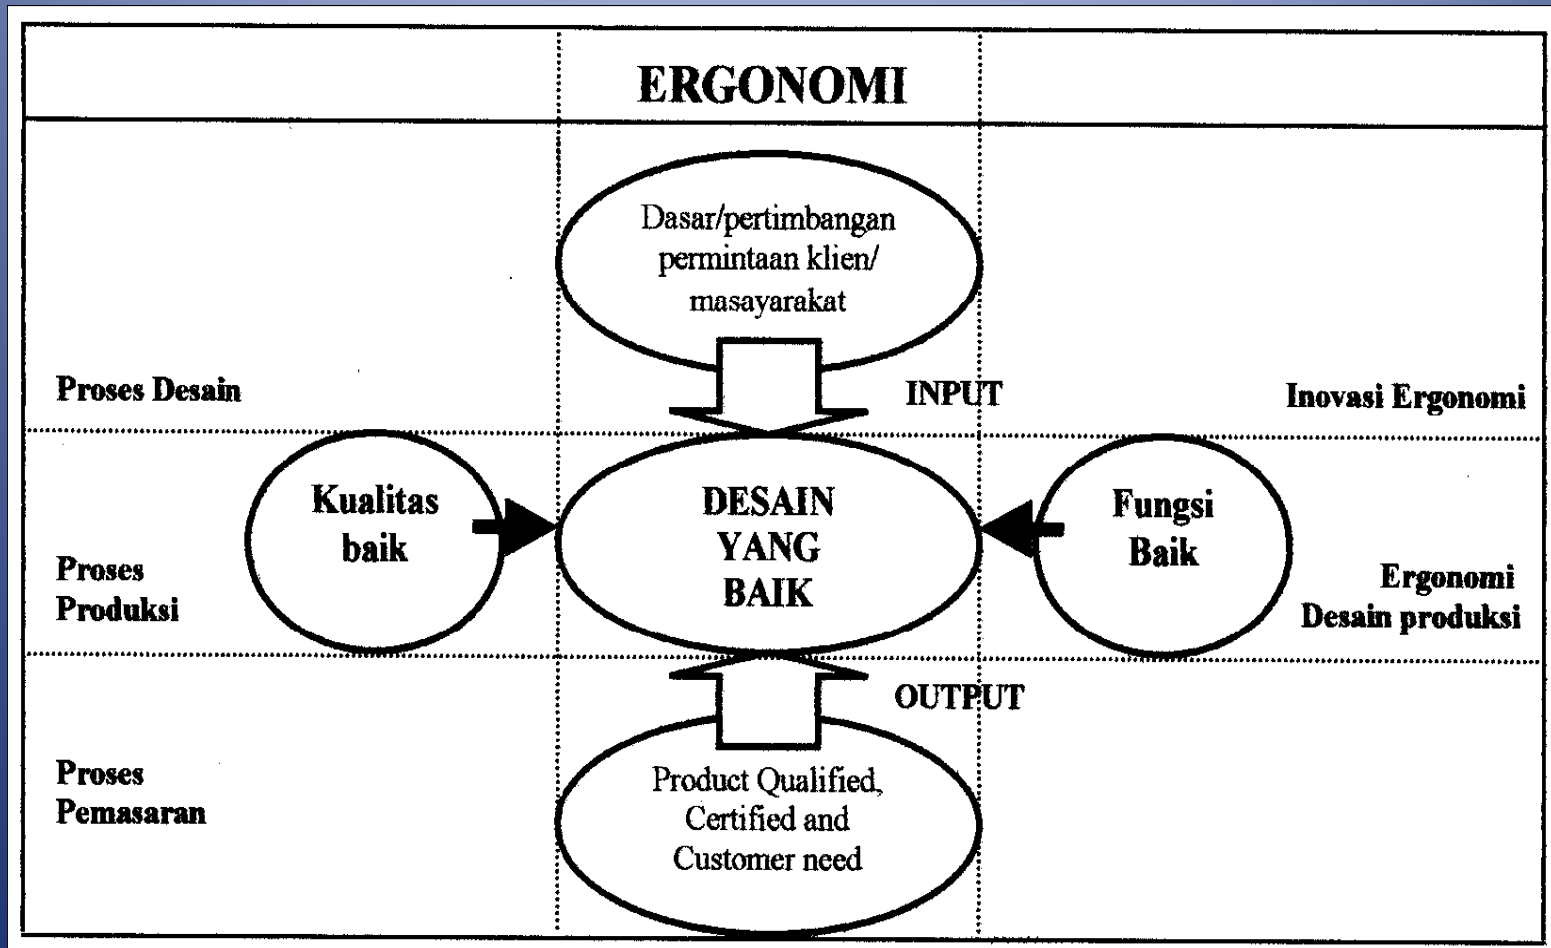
ERGONOMI

Dasar/pertimbangan permintaan klien/ masayarakat

Proses Desain

INPUT

Inovasi Ergonomi

Kualitas baik

DESAIN YANG BAIK

Fungsi Baik

Proses Produksi

Ergonomi Desain produksi

OUTPUT

Proses Pemasaran

Product Qualified, Certified and Customer need